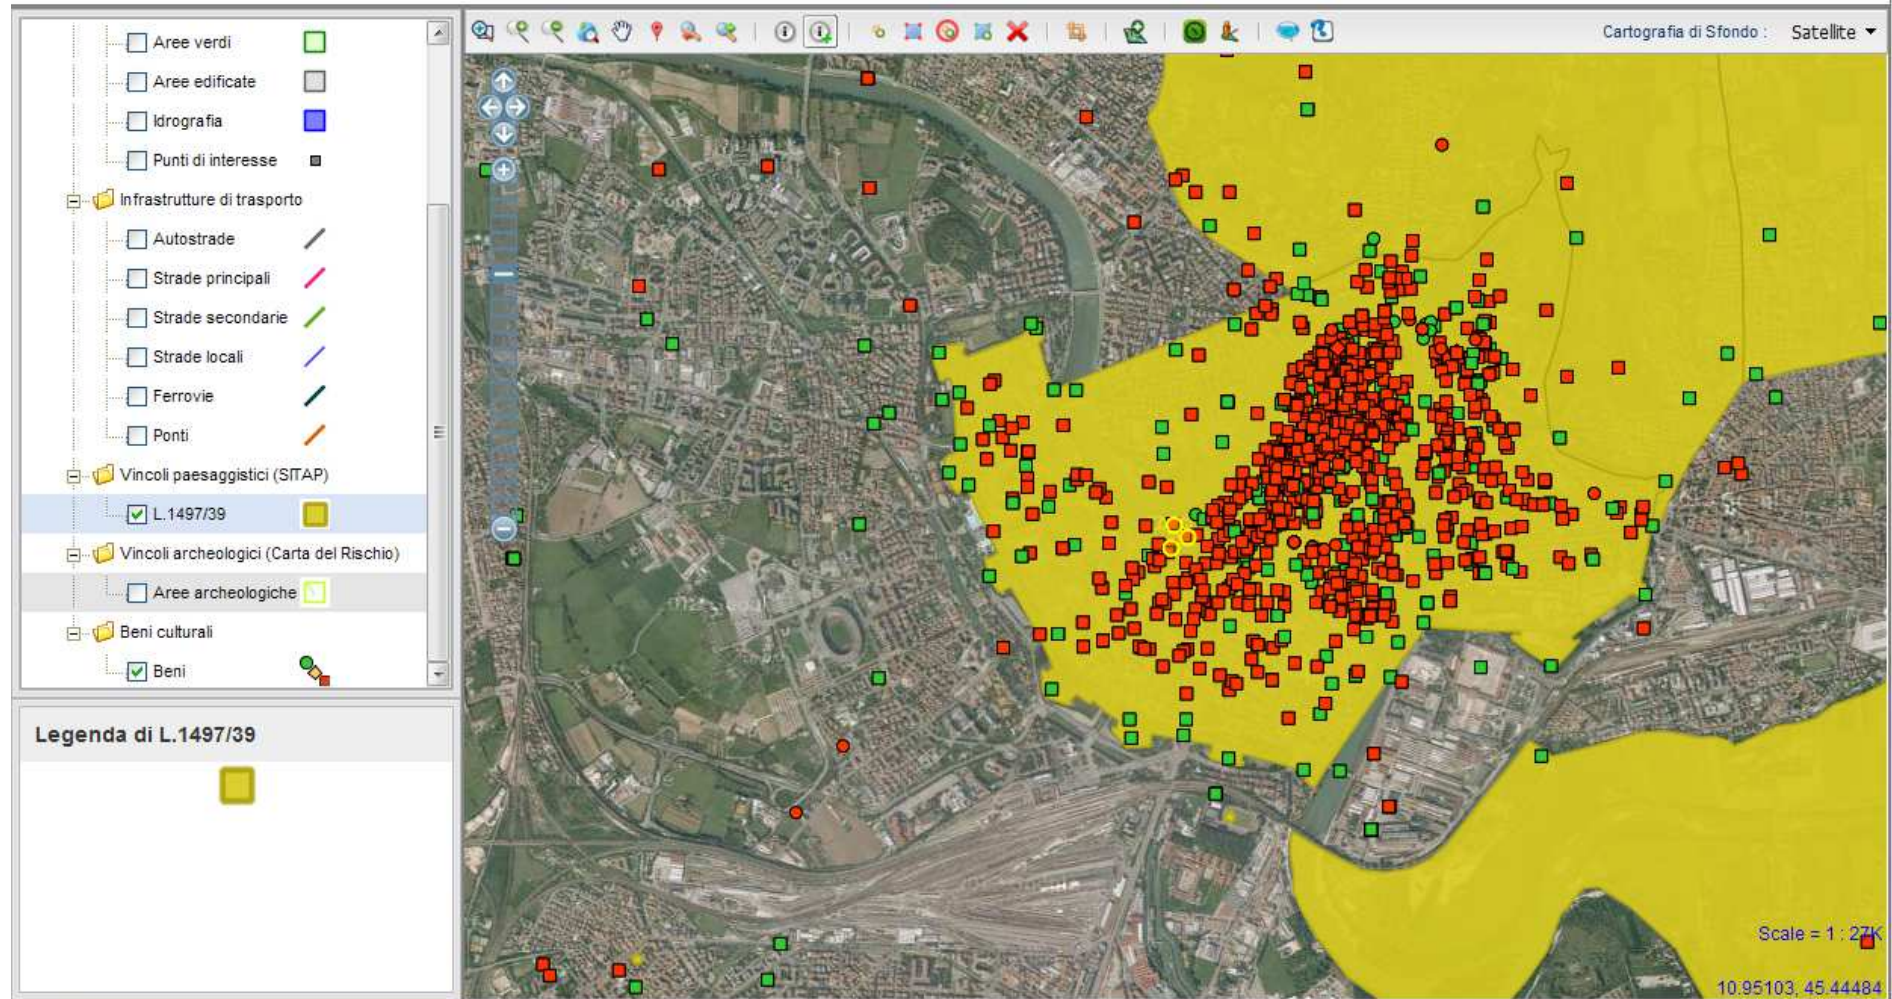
Aree verdi
Aree edificate
Idrografia
Punti di interesse
Infrastrutture di trasporto
Autostrade
Strade principali
Strade secondarie
Strade locali
Ferrovie
Ponti
Vincoli paesaggistici (SITAP)
L.1497/39
Vincoli archeologici (Carta del Rischio)
Aree archeologiche
Beni culturali
Beni

Legenda di L.1497/39

Cartografia di Sfondo : Satellite

Scale = 1 : 27K
10.95103, 45.44484